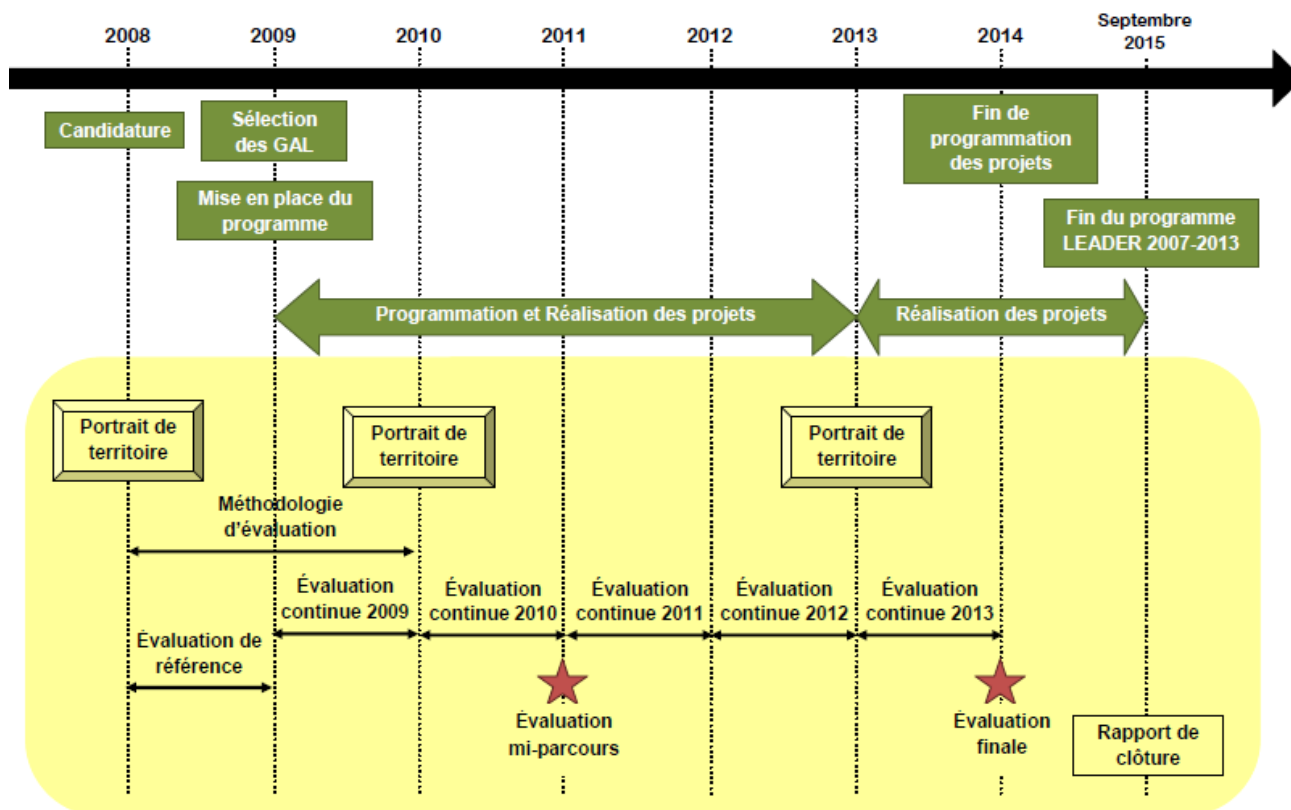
2008
2009
2010
2011
2012
2013
2014
Septembre 2015

Candidature

Sélection des GAL

Mise en place du programme

Fin de programmation des projets

Fin du programme LEADER 2007-2013

Programmation et Réalisation des projets

Réalisation des projets

Portrait de territoire

Portrait de territoire

Portrait de territoire

Méthodologie d'évaluation

Évaluation continue 2009

Évaluation continue 2010

Évaluation continue 2011

Évaluation continue 2012

Évaluation continue 2013

Évaluation de référence

Évaluation mi-parcours

Évaluation finale

Rapport de clôture